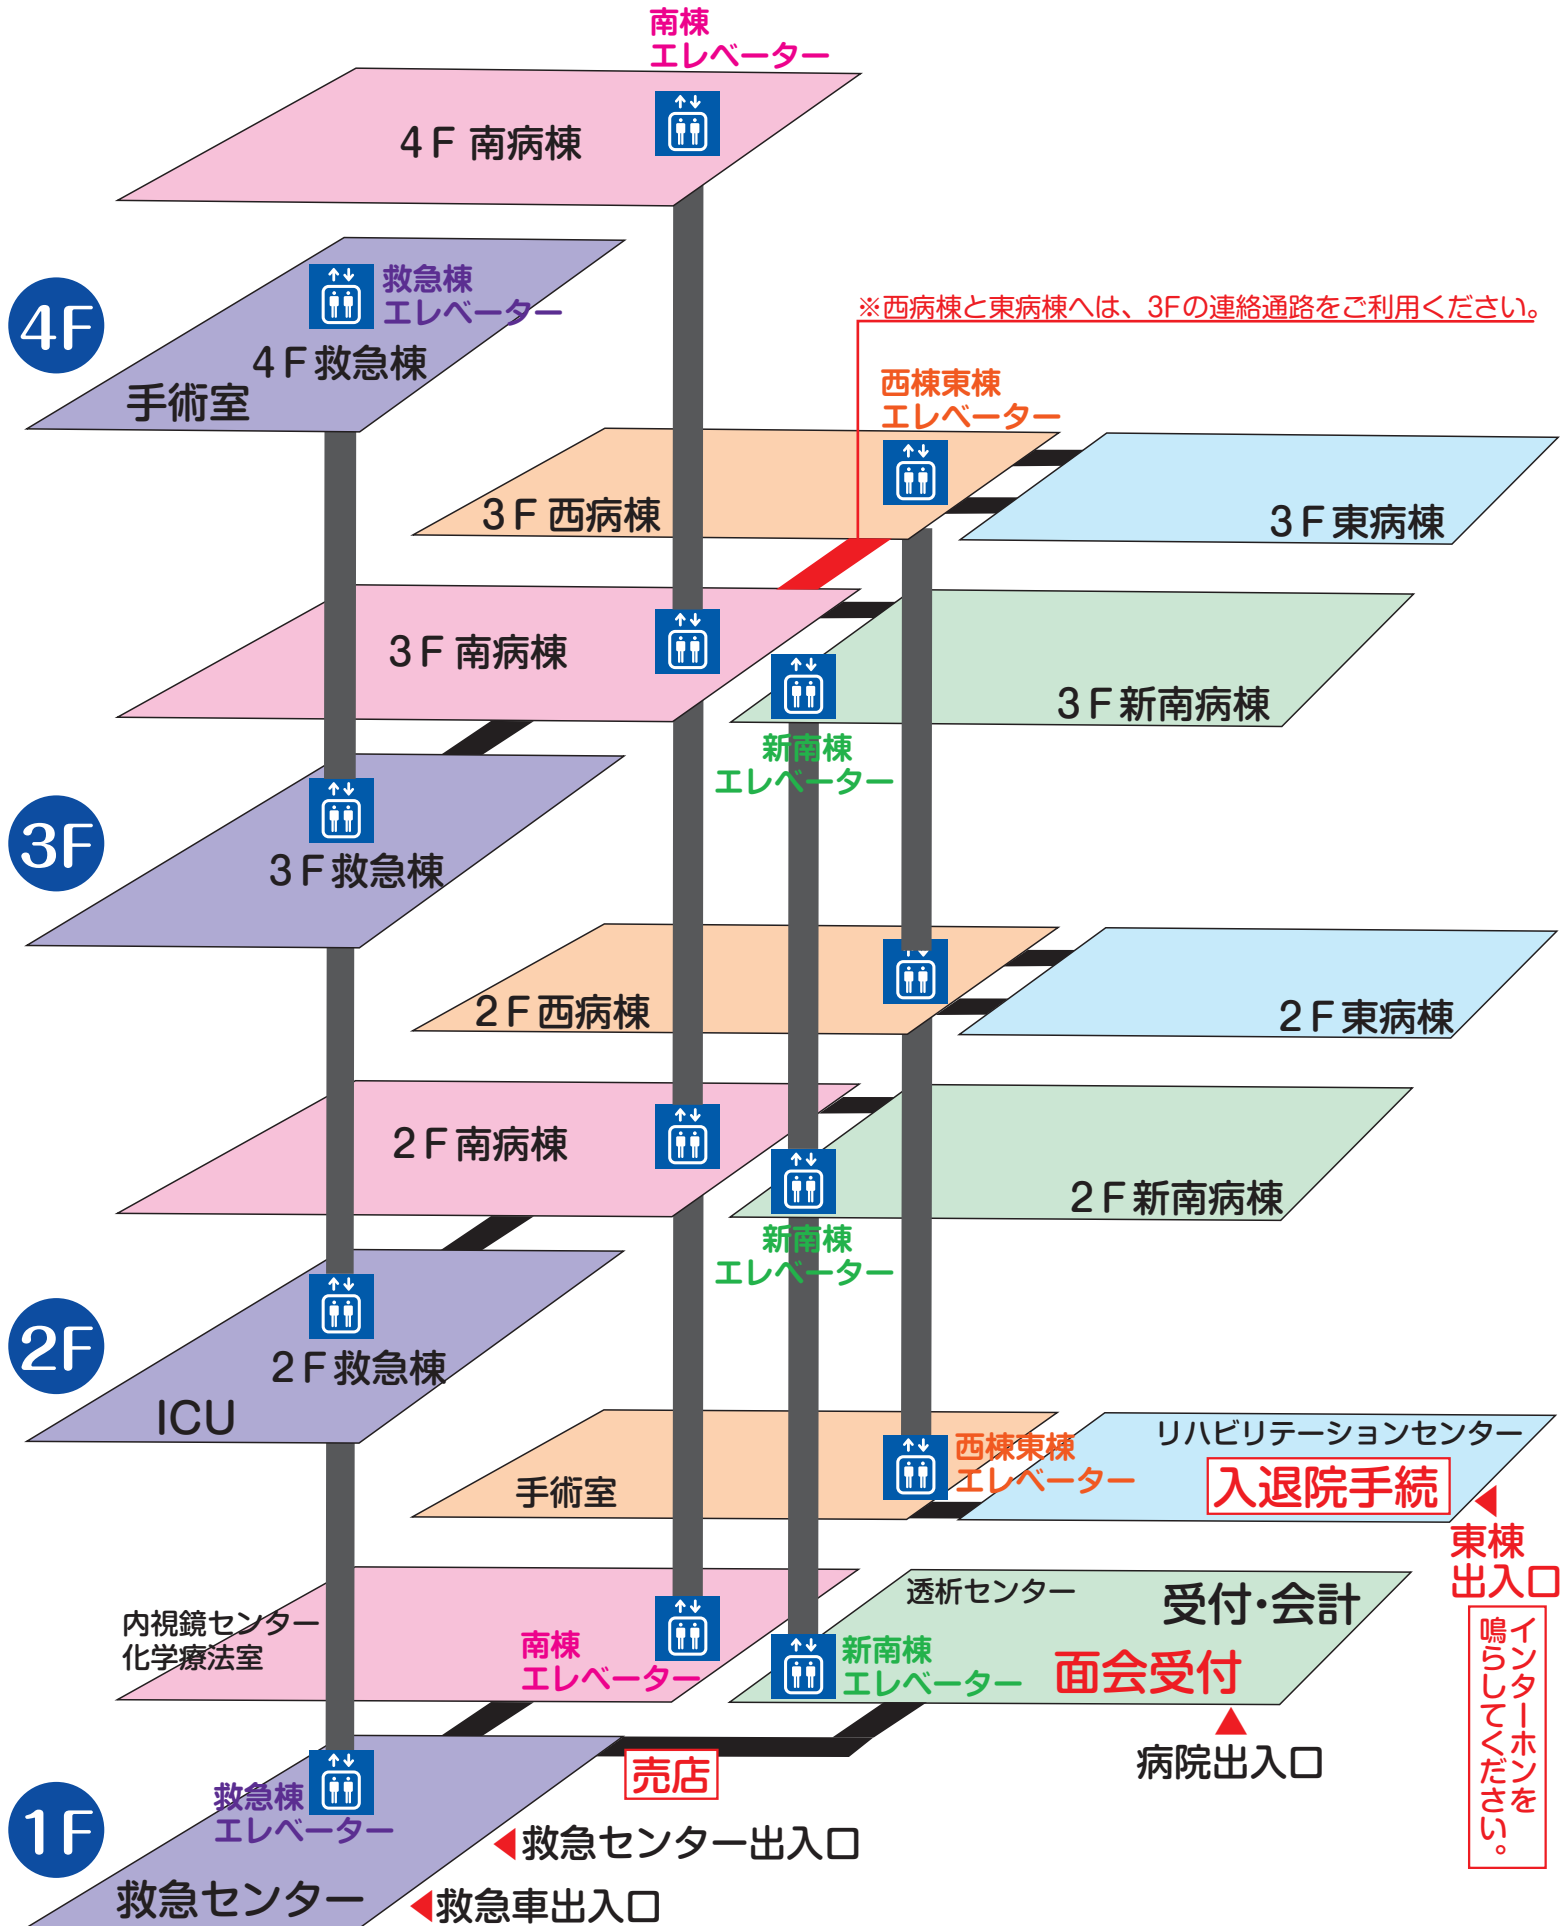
南棟
エレベーター

4F 南病棟

4F

救急棟
エレベーター

4F 救急棟
手術室

※西病棟と東病棟へは、3Fの連絡通路をご利用ください。

西棟東棟
エレベーター

3F 西病棟

3F 東病棟

3F 南病棟

3F 新南病棟

新南棟
エレベーター

3F

3F 救急棟

2F 西病棟

2F 東病棟

2F 南病棟

2F 新南病棟

新南棟
エレベーター

2F

2F 救急棟
ICU

手術室

西棟東棟
エレベーター

リハビリテーションセンター
入退院手続

東棟
出入口

インターホンを鳴らしてください。

内視鏡センター
化学療法室

南棟
エレベーター

透析センター
受付·会計

新南棟
エレベーター

面会受付

病院出入口

売店

1F

救急棟
エレベーター

救急センター出入口

救急センター

救急車出入口